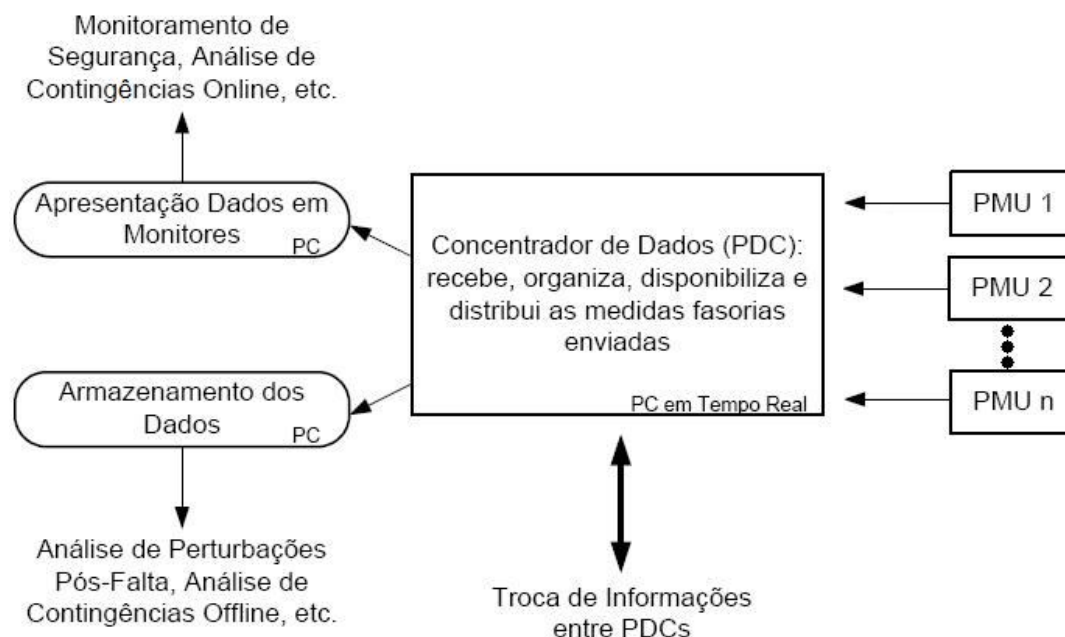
Monitoramento de Segurança, Análise de Contingências Online, etc.

Apresentação Dados em Monitores
PC

Concentrador de Dados (PDC): recebe, organiza, disponibiliza e distribui as medidas fasorias enviadas
PC em Tempo Real

PMU 1

PMU 2

PMU n

Armazenamento dos Dados
PC

Análise de Perturbações Pós-Falta, Análise de Contingências Offline, etc.

Troca de Informações entre PDCs